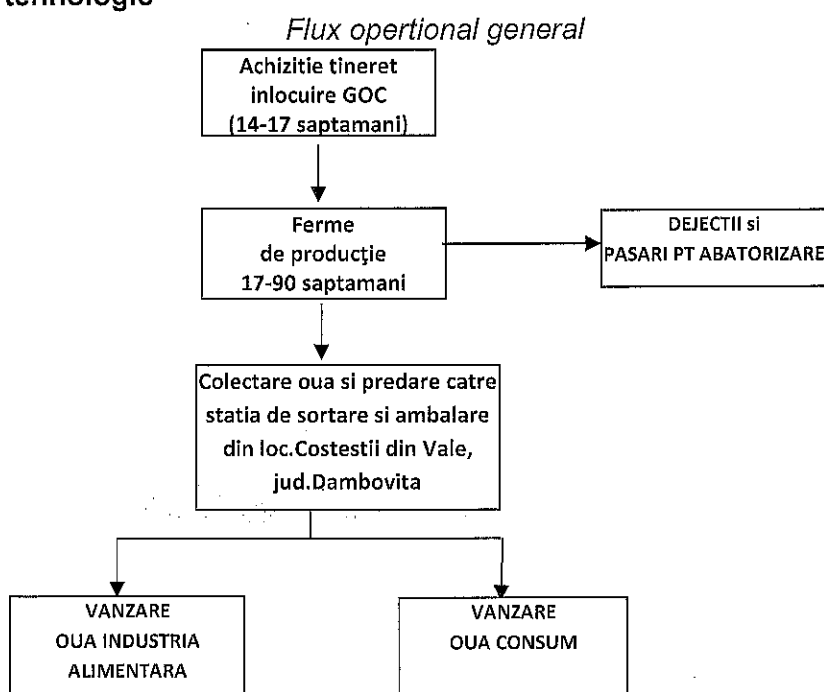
tehnologic

Flux opertional general

Achizitie tineret inlocuire GOC (14-17 saptamani)

Ferme de producție 17-90 saptamani

DEJECTII si PASARI PT ABATORIZARE

Colectare oua si predare catre statia de sortare si ambalare din loc.Costestii din Vale, jud.Dambovita

VANZARE OUA INDUSTRIA ALIMENTARA

VANZARE OUA CONSUM